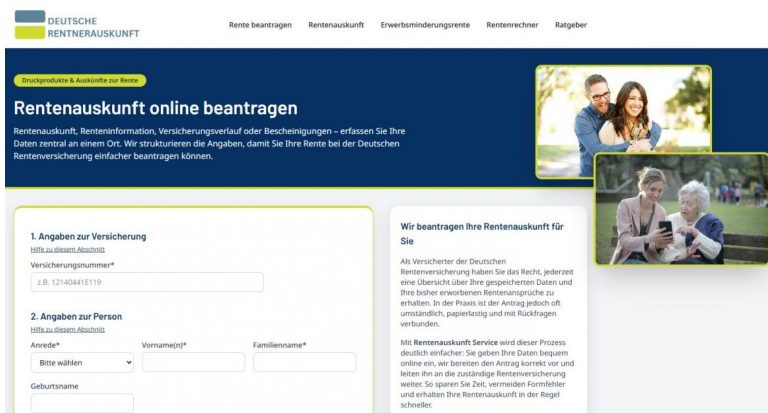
DEUTSCHE RENTENERAUSKUNFT

Rente beantragen Rentenauskunft Erwerbsminderungsrente Rentenrechner Ratgeber

Druckprodukte & Auskünfte zur Rente

Rentenauskunft online beantragen

Rentenauskunft, Renteninformation, Versicherungsverlauf oder Bescheinigungen – erfassen Sie Ihre Daten zentral an einem Ort. Wir strukturieren die Angaben, damit Sie Ihre Rente bei der Deutschen Rentenversicherung einfacher beantragen können.

1. Angaben zur Versicherung
Hilfe zu diesem Abschnitt

Versicherungsnummer*
z.B. 12140441E119

2. Angaben zur Person
Hilfe zu diesem Abschnitt

Anrede*
Bitte wählen

Vorname(n)*

Familienname*

Geburtsname

Wir beantragen Ihre Rentenauskunft für Sie

Als Versicherter der Deutschen Rentenversicherung haben Sie das Recht, jederzeit eine Übersicht über Ihre gespeicherten Daten und Ihre bisher erworbenen Rentenansprüche zu erhalten. In der Praxis ist der Antrag jedoch oft umständlich, papierlastig und mit Rückfragen verbunden.

Mit Rentenauskunft Service wird dieser Prozess deutlich einfacher: Sie geben Ihre Daten bequem online ein, wir bereiten den Antrag korrekt vor und leiten ihn an die zuständige Rentenversicherung weiter. So sparen Sie Zeit, vermeiden Formfehler und erhalten Ihre Rentenauskunft in der Regel schneller.